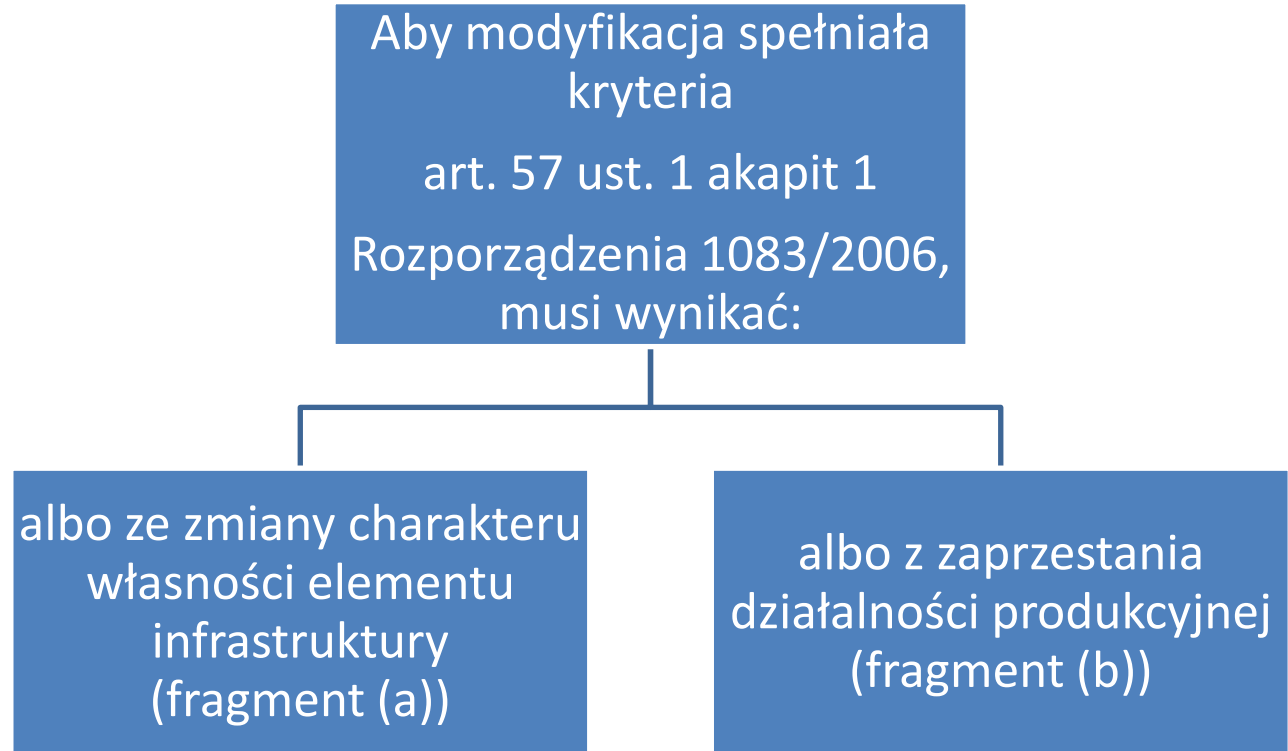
Aby modyfikacja spełniała kryteria

art. 57 ust. 1 akapit 1

Rozporządzenia 1083/2006, musi wynikać:

albo ze zmiany charakteru własności elementu infrastruktury (fragment (a))

albo z zaprzestania działalności produkcyjnej (fragment (b))